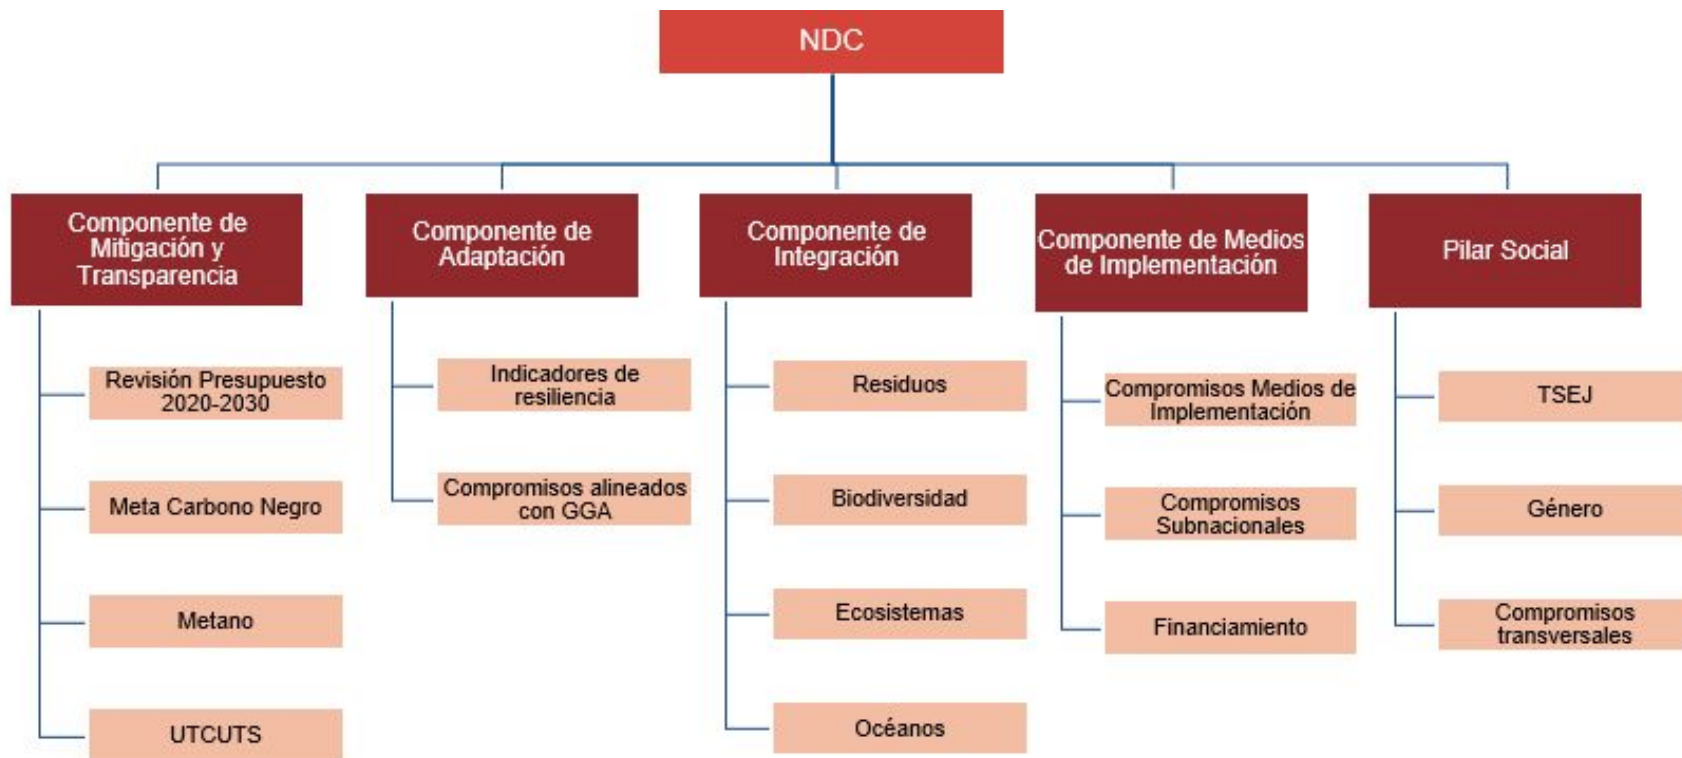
NDC

Componente de Mitigación y Transparencia

Revisión Presupuesto 2020-2030

Meta Carbono Negro

Metano

UTCUTS

Componente de Adaptación

Indicadores de resiliencia

Compromisos alineados con GGA

Componente de Integración

Residuos

Biodiversidad

Ecosistemas

Océanos

Componente de Medios de Implementación

Compromisos Medios de Implementación

Compromisos Subnacionales

Financiamiento

Pilar Social

TSEJ

Género

Compromisos transversales